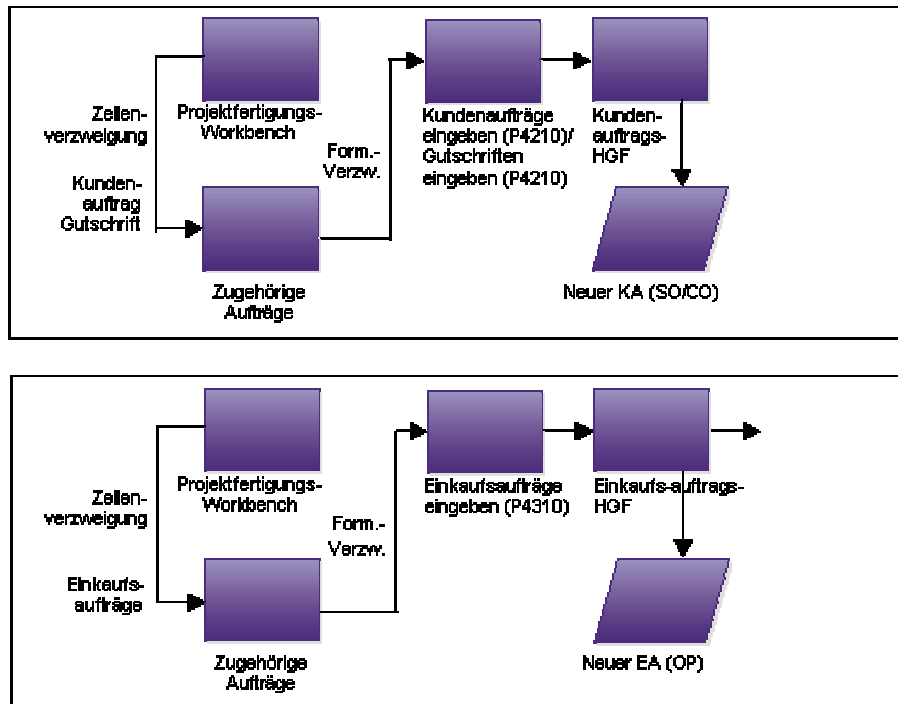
Zeilenverzweigung

Kundenauftrag Gutschrift

Projektfertigungs-Workbench

Zugehörige Aufträge

Form.-Verzw.

Kundenaufträge eingeben (P4210)/ Gutschriften eingeben (P4210)

Kundenauftrags-HGF

Neuer KA (SO/CO)

Zeilenverzweigung

Einkaufsaufträge

Projektfertigungs-Workbench

Zugehörige Aufträge

Form.-Verzw.

Einkaufsaufträge eingeben (P4310)

Einkaufs-auftrags-HGF

Neuer EA (OP)